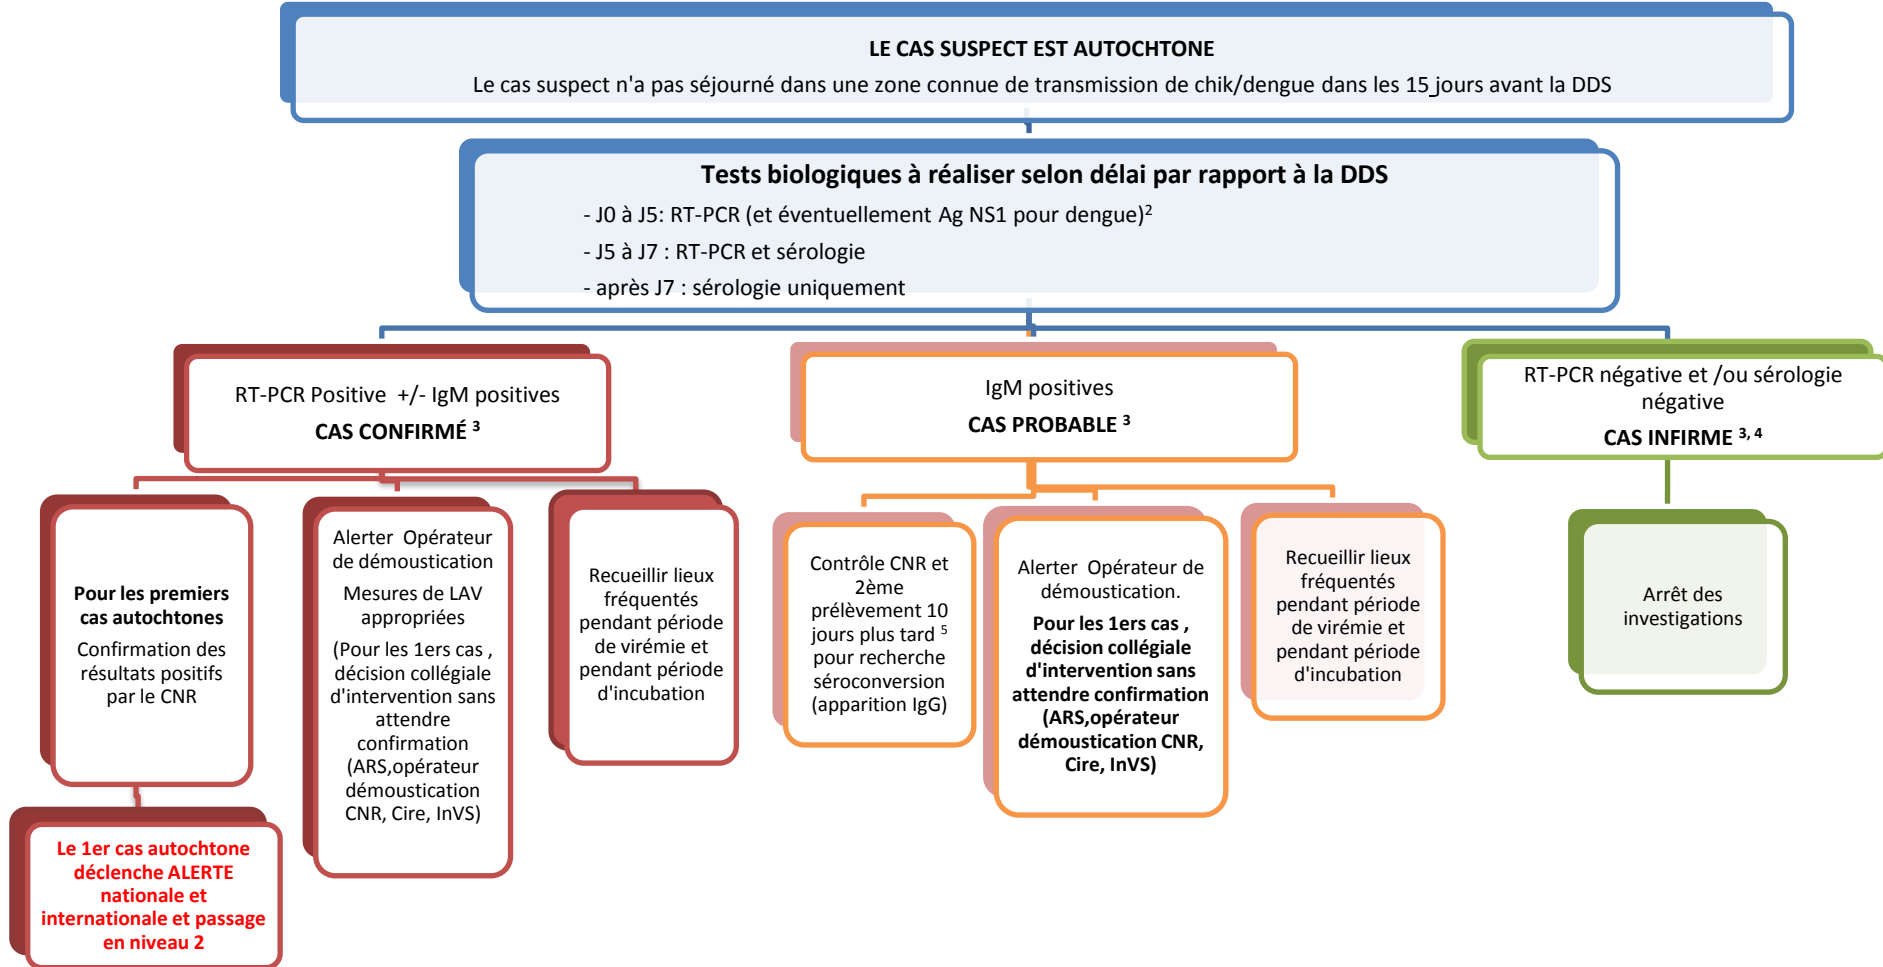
LE CAS SUSPECT EST AUTOCHTONE
Le cas suspect n'a pas séjourné dans une zone connue de transmission de chik/dengue dans les 15 jours avant la DDS

Tests biologiques à réaliser selon délai par rapport à la DDS
- J0 à J5: RT-PCR (et éventuellement Ag NS1 pour dengue)$^2$
- J5 à J7 : RT-PCR et sérologie
- après J7 : sérologie uniquement

RT-PCR Positive +/- IgM positives
CAS CONFIRMÉ $^3$

IgM positives
CAS PROBABLE $^3$

RT-PCR négative et /ou sérologie négative
CAS INFIRME $^{3, 4}$

Pour les premiers cas autochtones
Confirmation des résultats positifs par le CNR

Le 1er cas autochtone déclenche ALERTE nationale et internationale et passage en niveau 2

Alerter Opérateur de démoustication
Mesures de LAV appropriées
(Pour les 1ers cas , décision collégiale d'intervention sans attendre confirmation (ARS,opérateur démoustication CNR, Cire, InVS)

Recueillir lieux fréquentés pendant période de virémie et pendant période d'incubation

Contrôle CNR et 2ème prélèvement 10 jours plus tard $^5$ pour recherche séroconversion (apparition IgG)

Alerter Opérateur de démoustication.
Pour les 1ers cas , décision collégiale d'intervention sans attendre confirmation (ARS,opérateur démoustication CNR, Cire, InVS)

Recueillir lieux fréquentés pendant période de virémie et pendant période d'incubation

Arrêt des investigations